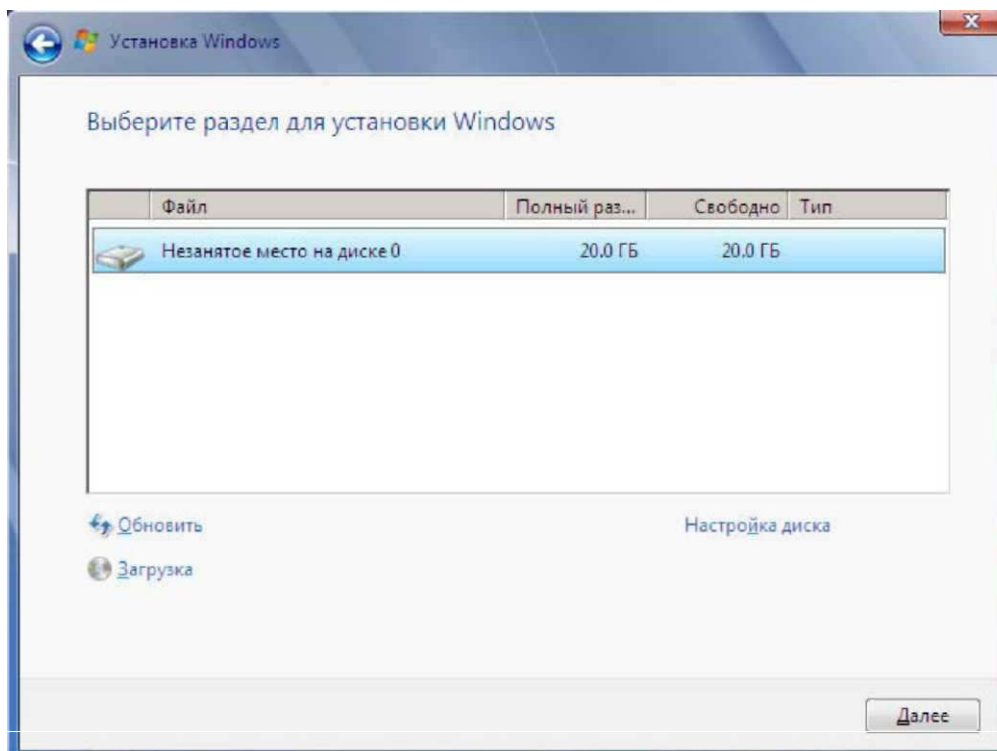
Установка Windows

Выберите раздел для установки Windows

| Файл | Полный раз... | Свободно | Тип |
|---|---|---|---|
| Незанятое место на диске 0 | 20.0 ГБ | 20.0 ГБ | |

Обновить

Настройка диска

Загрузка

Далее